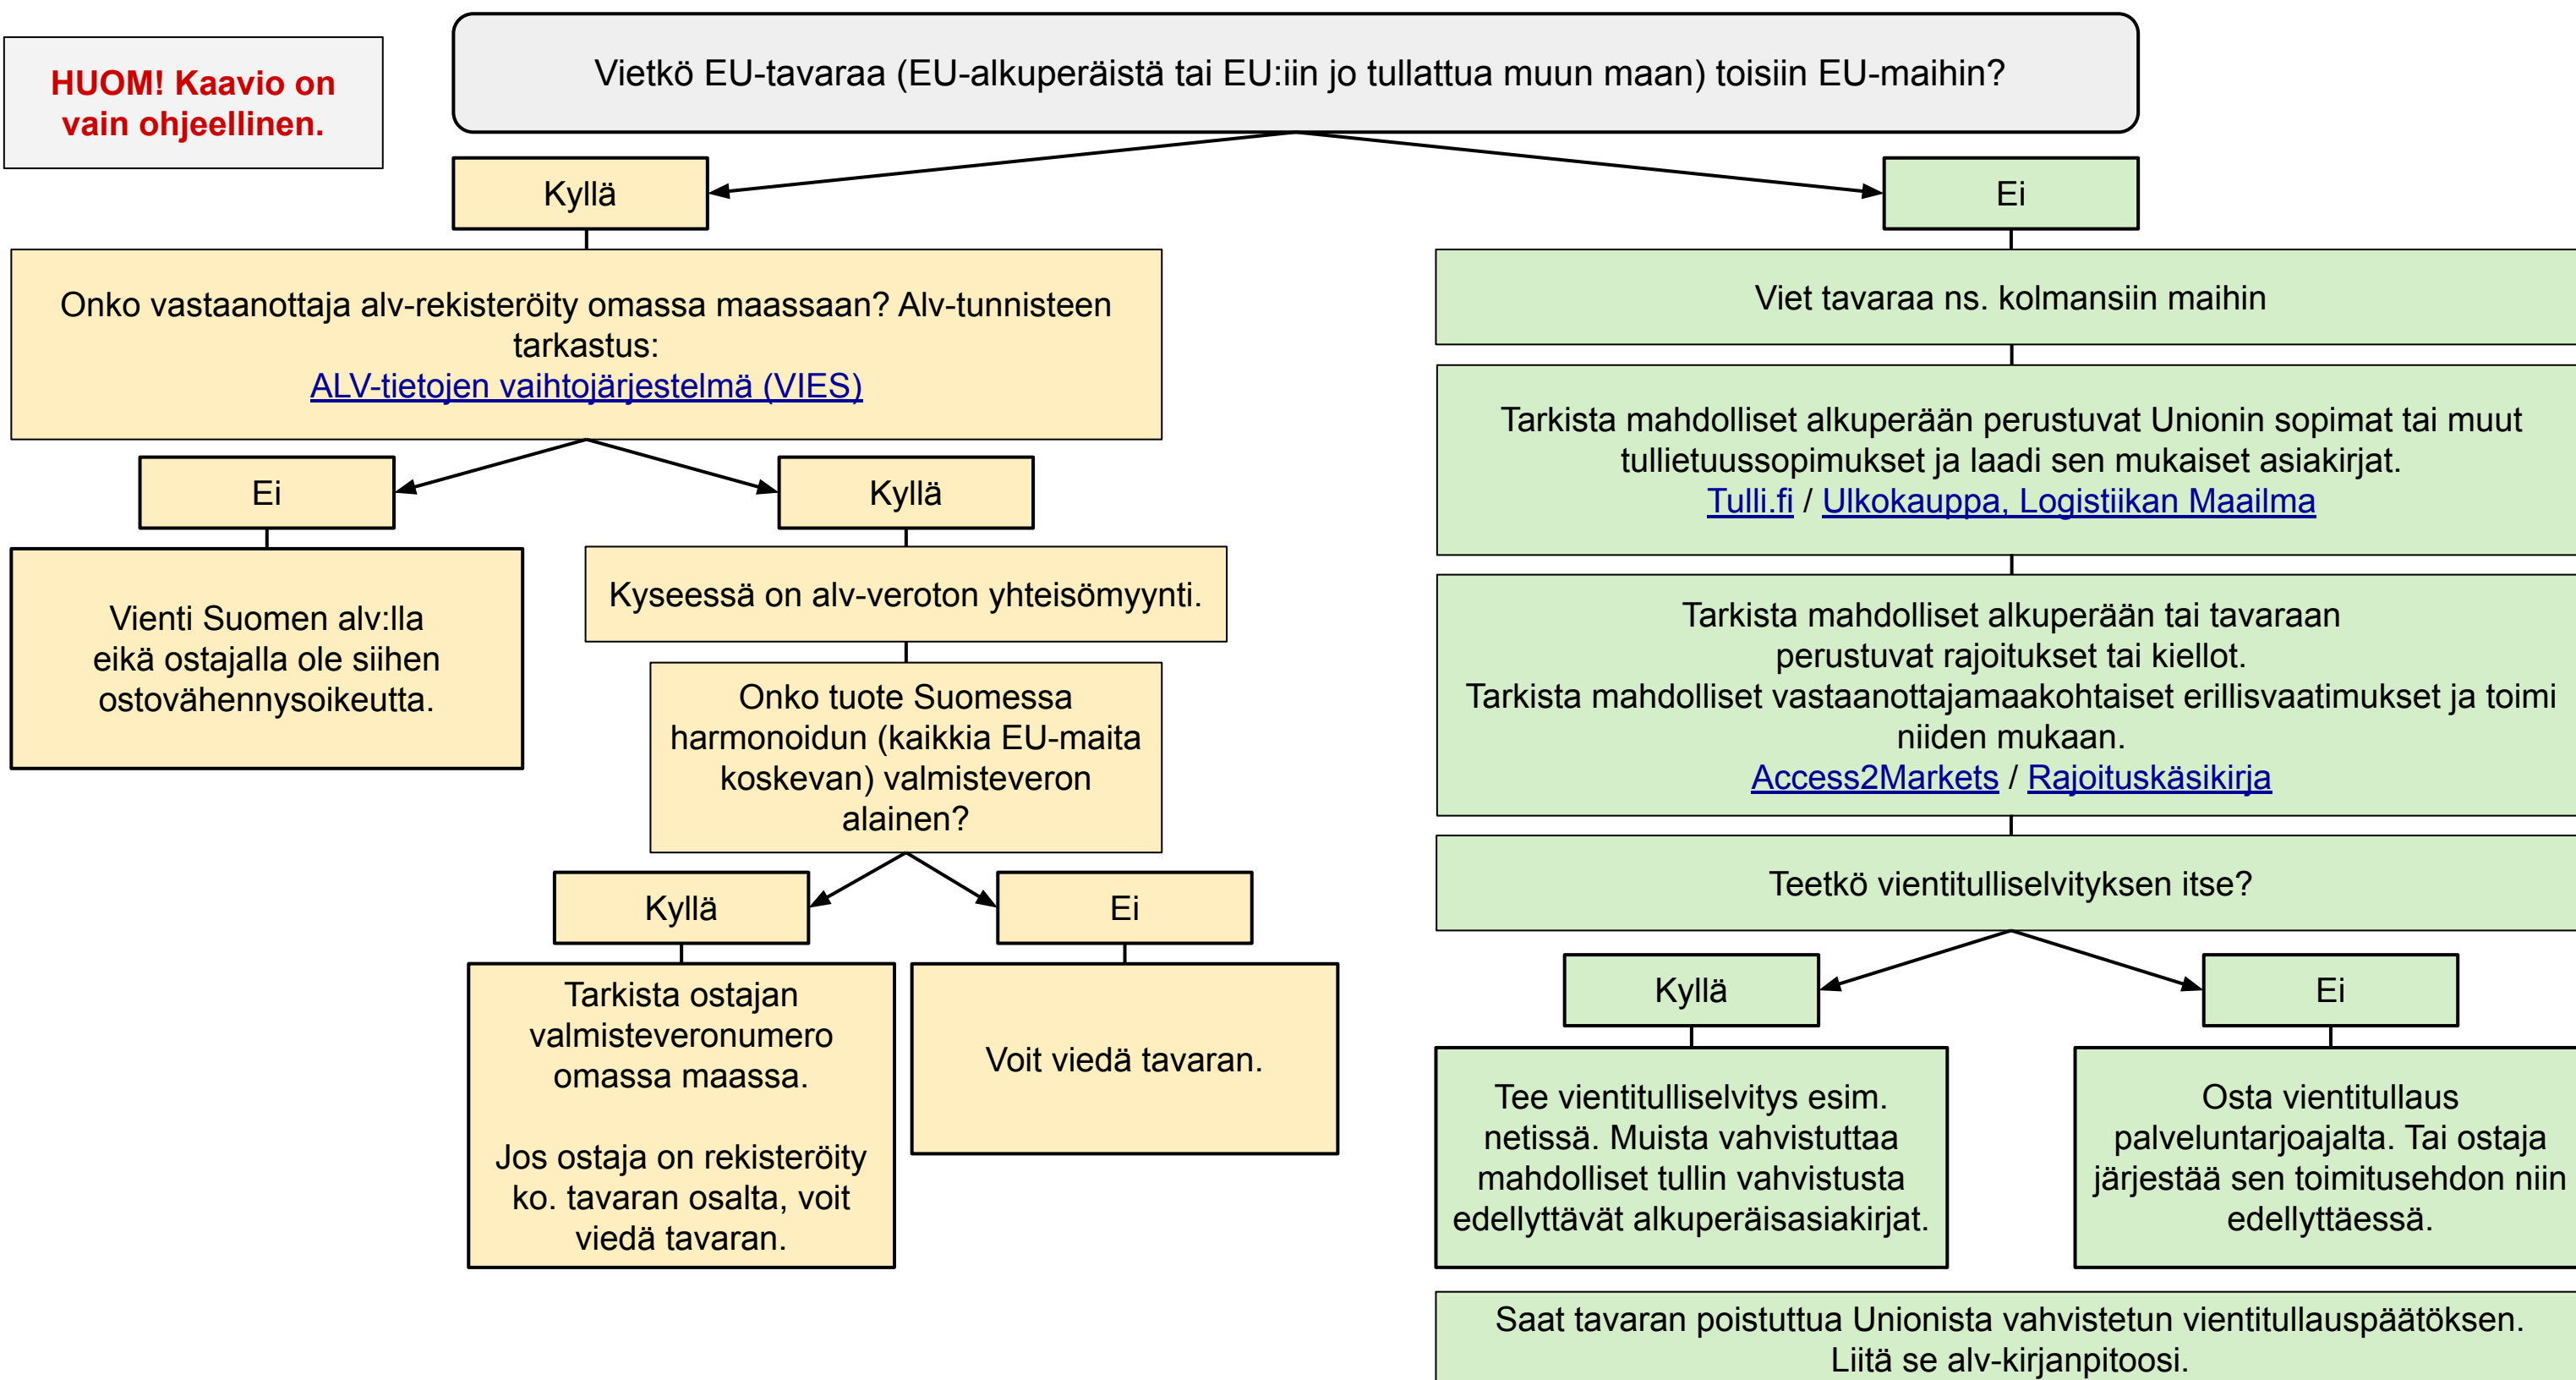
HUOM! Kaavio on vain ohjeellinen.

Vietkö EU-tavaraa (EU-alkuperäistä tai EU:iin jo tullattua muun maan) toisiin EU-maihin?

Kyllä

Onko vastaanottaja alv-rekisteröity omassa maassaan? Alv-tunnisteen tarkastus:
ALV-tietojen vaihtojärjestelmä (VIES)

Ei

Vienti Suomen alv:lla eikä ostajalla ole siihen ostovähennysoikeutta.

Kyllä

Kyseessä on alv-veroton yhteisömyynti.

Onko tuote Suomessa harmonoidun (kaikkia EU-maita koskevan) valmisteveron alainen?

Kyllä

Tarkista ostajan valmisteveronumero omassa maassa.

Jos ostaja on rekisteröity ko. tavaran osalta, voit viedä tavaran.

Ei

Voit viedä tavaran.

Ei

Viet tavaraa ns. kolmansiin maihin

Tarkista mahdolliset alkuperään perustuvat Unionin sopimat tai muut tullietuussopimukset ja laadi sen mukaiset asiakirjat.
Tulli.fi / Ulkokauppa, Logistiikan Maailma

Tarkista mahdolliset alkuperään tai tavaraan perustuvat rajoitukset tai kiellot.
Tarkista mahdolliset vastaanottajamaakohtaiset erillisvaatimukset ja toimi niiden mukaan.
Access2Markets / Rajoituskäsikirja

Teetkö vientitulliselvityksen itse?

Kyllä

Tee vientitulliselvitys esim. netissä. Muista vahvistuttaa mahdolliset tullin vahvistusta edellyttävät alkuperäisasiakirjat.

Ei

Osta vientitullaus palveluntarjoajalta. Tai ostaja järjestää sen toimitusehdon niin edellyttäessä.

Saat tavaran poistuttua Unionista vahvistetun vientitullauspäätöksen. Liitä se alv-kirjanpitoosi.